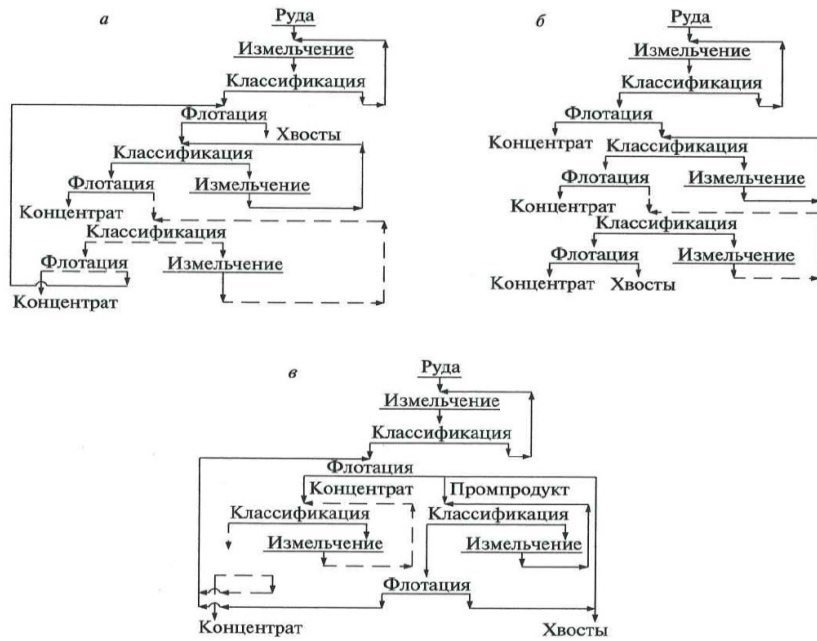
а

Руда
Измельчение
Классификация
Флотация
Хвосты
Классификация
Флотация
Измельчение
Концентрат
Классификация
Флотация
Измельчение
Концентрат

б

Руда
Измельчение
Классификация
Флотация
Концентрат
Классификация
Флотация
Измельчение
Концентрат
Классификация
Флотация
Измельчение
Концентрат
Хвосты

в

Руда
Измельчение
Классификация
Флотация
Концентрат
Промпродукт
Классификация
Классификация
Измельчение
Измельчение
Флотация
Концентрат
Хвосты